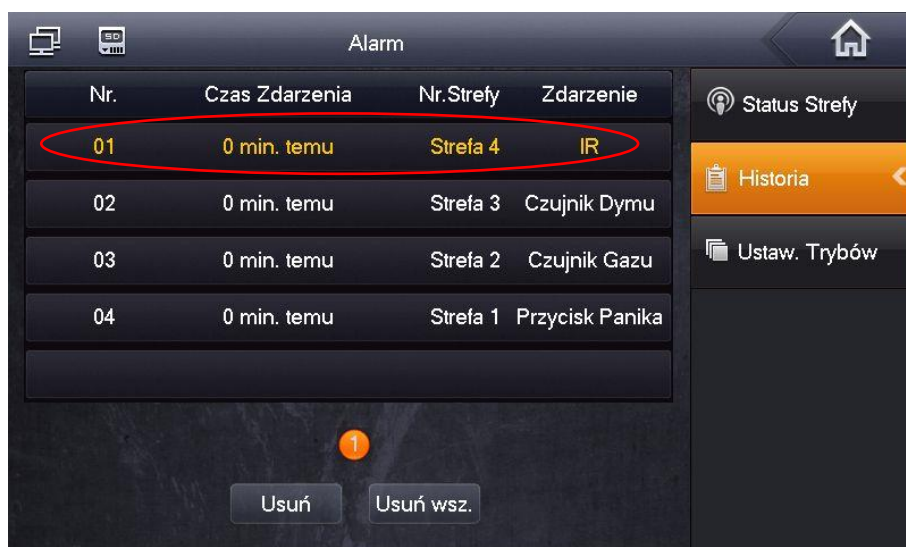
SD

Alarm

| Nr. | Czas Zdarzenia | Nr.Strefy | Zdarzenie |
|---|---|---|---|
| 01 | 0 min. temu | Strefa 4 | IR |
| 02 | 0 min. temu | Strefa 3 | Czujnik Dymu |
| 03 | 0 min. temu | Strefa 2 | Czujnik Gazu |
| 04 | 0 min. temu | Strefa 1 | Przycisk Panika |

1

Usuń

Usuń wsz.

Status Strefy

Historia

Ustaw. Trybów